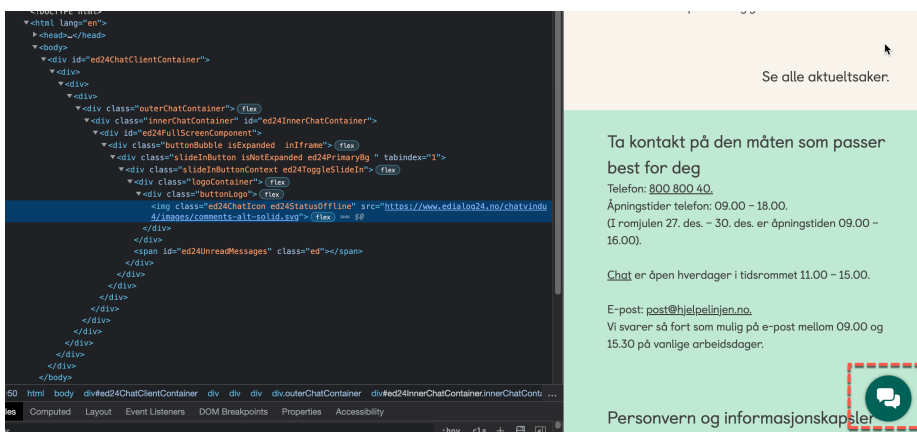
<html lang="en">
▶<head>…</head>
▼<body>
▼<div id="ed24ChatClientContainer">
▼<div>
▼<div>
▼<div>
▼<div class="outerChatContainer"> flex
▼<div class="innerChatContainer" id="ed24InnerChatContainer">
▼<div id="ed24FullScreenComponent">
▼<div class="buttonBubble isExpanded inIframe"> flex
▼<div class="slideInButton isNotExpanded ed24PrimaryBg " tabindex="1">
▼<div class="slideInButtonContext ed24ToggleSlideIn"> flex
▼<div class="logoContainer"> flex
▼<div class="buttonLogo"> flex
<img class="ed24ChatIcon ed24statusOffline" src="https://www.edialog24.no/chatvindu4/images/comments-alt-solid.svg"> flex == $0
</div>
</div>
<span id="ed24UnreadMessages" class="ed"></span>
</div>
</div>
</div>
</div>
</div>
</div>
</div>
</div>
</div>
</div>
</body>
50 html body div#ed24ChatClientContainer div div div div.outerChatContainer div#ed24InnerChatContainer.innerChatCont ...
les Computed Layout Event Listeners DOM Breakpoints Properties Accessibility
:hov .cls +

Se alle aktueltsaker.

Ta kontakt på den måten som passer best for deg

Telefon: 800 800 40.
Åpningstider telefon: 09.00 – 18.00.
(I romjulen 27. des. – 30. des. er åpningstiden 09.00 – 16.00).

Chat er åpen hverdager i tidsrommet 11.00 – 15.00.

E-post: post@hjelpelinjen.no.
Vi svarer så fort som mulig på e-post mellom 09.00 og 15.30 på vanlige arbeidsdager.

Personvern og informasjonskapsler